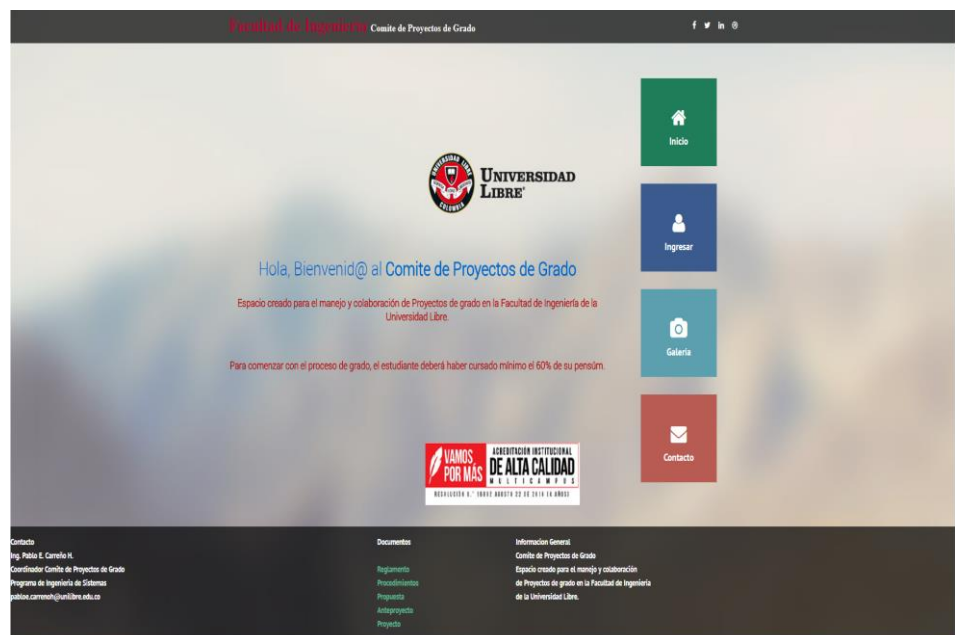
Facultad de Ingeniería Comite de Proyectos de Grado

f in

Inicio

UNIVERSIDAD LIBRE

UNIVERSIDAD LIBRE COLOMBIA

Ingresar

Hola, Bienvenid@ al Comite de Proyectos de Grado

Espacio creado para el manejo y colaboración de Proyectos de grado en la Facultad de Ingeniería de la Universidad Libre.

Galeria

Para comenzar con el proceso de grado, el estudiante deberá haber cursado minimo el 60% de su pensúm.

Contacto

VAMOS POR MÁS ACREDITACIÓN INSTITUCIONAL DE ALTA CALIDAD MULTICAMPUS RESOLUCIÓN N.° 16892 AGOSTO 22 DE 2016 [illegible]

Contacto
Ing. Pablo E. Carreño H.
Coordinador Comite de Proyectos de Grado
Programa de Ingeniería de Sistemas
pabloe.carrenoh@unilibre.edu.co

Documentos
Reglamento
Procedimientos
Propuesta
Anteproyecto
Proyecto

Informacion General
Comite de Proyectos de Grado
Espacio creado para el manejo y colaboración de Proyectos de grado en la Facultad de Ingeniería de la Universidad Libre.